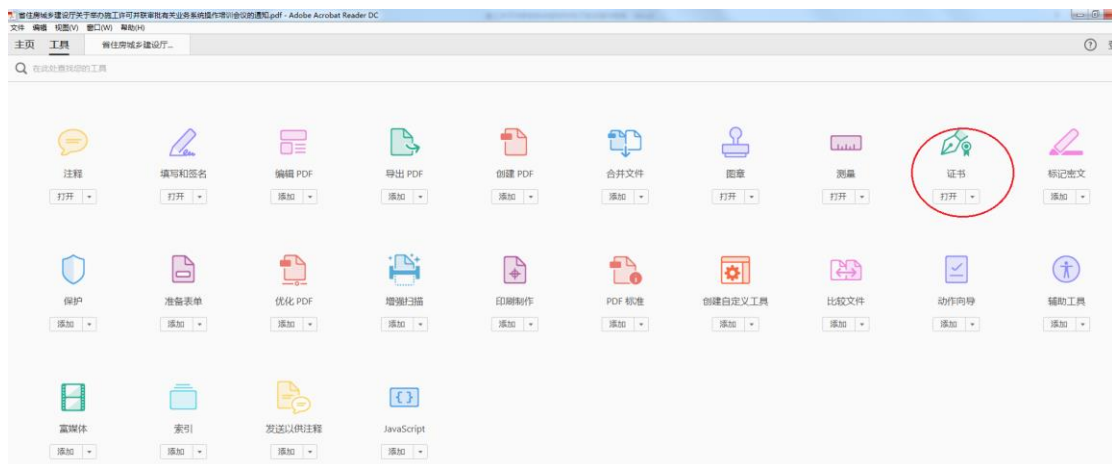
省住房城乡建设厅关于举办施工许可并联审批有关业务系统操作培训会议的通知.pdf - Adobe Acrobat Reader DC
文件 编辑 视图(V) 窗口(W) 帮助(H)
主页 工具 省住房城乡建设厅...
在此处查找你的工具

注释 打开
填写和签名 打开
编辑 PDF 添加
导出 PDF 添加
创建 PDF 添加
合并文件 添加
图章 打开
测量 打开
证书 打开
标记密文 添加

保护 添加
准备表单 添加
优化 PDF 添加
增强扫描 添加
印刷制作 添加
PDF 标准 添加
创建自定义工具 添加
比较文件 添加
动作向导 添加
辅助工具 添加

富媒体 添加
索引 添加
发送以供注释 添加
JavaScript 添加